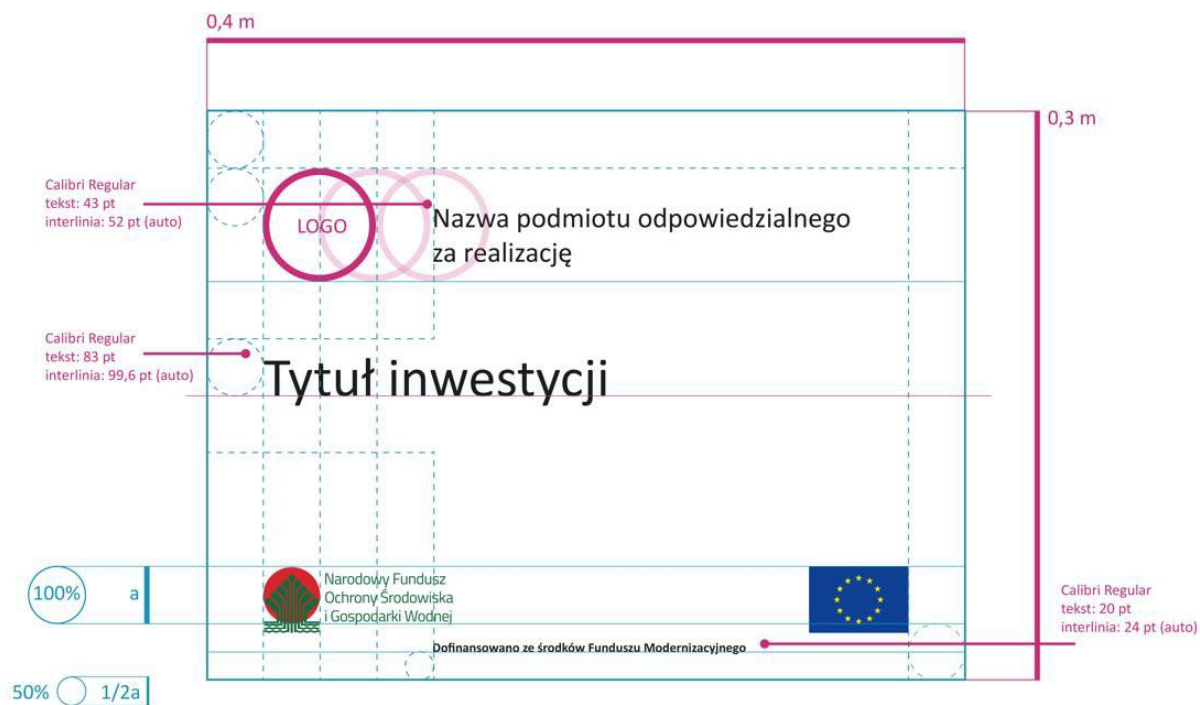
0,4 m

0,3 m

Calibri Regular
tekst: 43 pt
interlinia: 52 pt (auto)

LOGO

Nazwa podmiotu odpowiedzialnego za realizację

Calibri Regular
tekst: 83 pt
interlinia: 99,6 pt (auto)

Tytuł inwestycji

100%

a

Narodowy Fundusz Ochrony Środowiska i Gospodarki Wodnej

Calibri Regular
tekst: 20 pt
interlinia: 24 pt (auto)

Dofinansowano ze środków Funduszu Modernizacyjnego

50%

1/2a